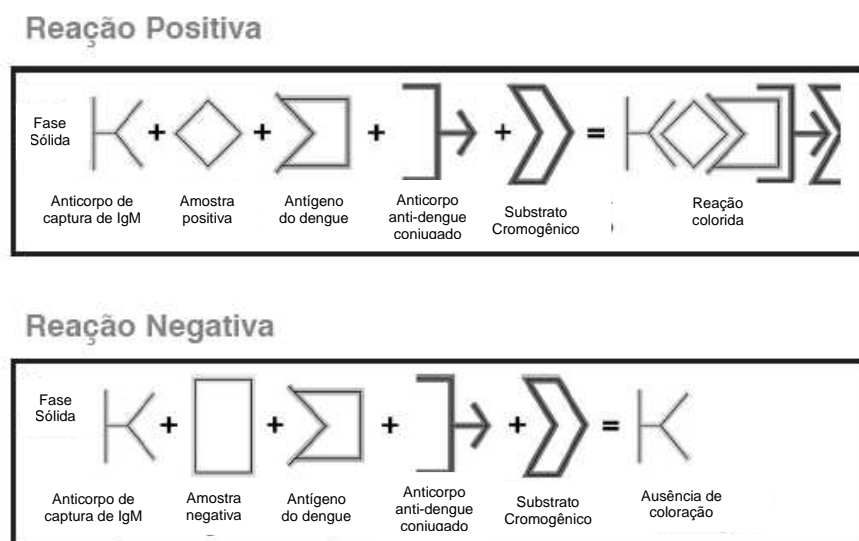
Reação Positiva

Fase Sólida

+ + + + =

Anticorpo de captura de IgM

Amostra positiva

Antígeno do dengue

Anticorpo anti-dengue conjugado

Substrato Cromogênico

Reação colorida

Reação Negativa

Fase Sólida

+ + + + =

Anticorpo de captura de IgM

Amostra negativa

Antígeno do dengue

Anticorpo anti-dengue conjugado

Substrato Cromogênico

Ausência de coloração